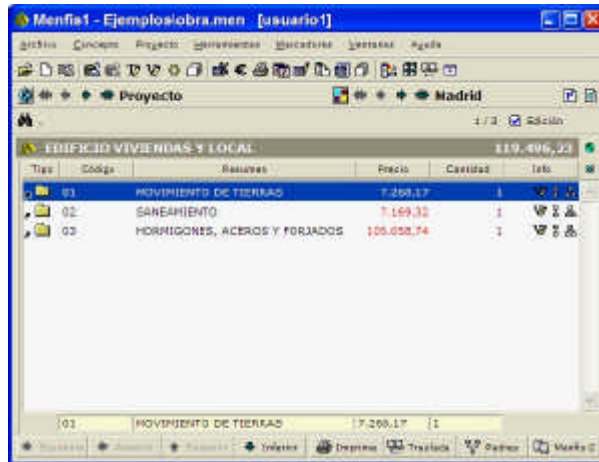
Menfis1 - Ejemplos\obra.men [usuario1]

Archivo Concepto Proyecto Herramientas Mercadurias Ventanas Ayuda

Proyecto

Madrid

1 / 3 Edición

EDIFICIO VIVIENDAS Y LOCAL 119.496,23

| Tipo | Código | Resumen | Precio | Cantidad | Info |
|---|---|---|---|---|---|
| | 01 | MOVIMIENTO DE TIERRAS | 7.268,17 | 1 | |
| | 02 | SANEAMIENTO | 7.169,32 | 1 | |
| | 03 | HORMIGONES, ACEROS Y FORJADOS | 105.058,74 | 1 | |

01 MOVIMIENTO DE TIERRAS 7.268,17 1

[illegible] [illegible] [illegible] Inferior Deprimir Traslada Padres Menfis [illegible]